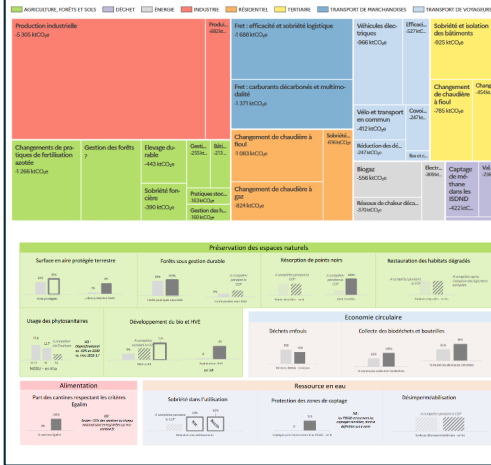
AGRICULTURE, FORÊTS ET SOLS DÉCHET ÉNERGIE INDUSTRIE RÉSIDENTIEL TERTIAIRE TRANSPORT DE MARCHANDISES TRANSPORT DE VOYAGEURS

Production industrielle
-5 305 ktCO₂e

Produ...
-482 kt...

Fret : efficacité et sobriété logistique
-1 688 ktCO₂e

Véhicules électriques
-966 ktCO₂e

Effica...
-527 ktC...

Sobriété et isolation des bâtiments
-925 ktCO₂e

Fret : carburants décarbonés et multimodalité
-1 371 ktCO₂e

Changement de chaudière à fioul
-765 ktCO₂e

Chang...
-454 kt...

Vélo et transport en commun
-812 ktCO₂e

Covoi...
-247 kt...

Réduction des dé...
-247 ktCO₂e

Changements de pratiques de fertilisation azotée
-1 266 ktCO₂e

Gestion des forêts
?

Elevage durable
-443 ktCO₂e

Gesti...
-255 kt...

Bâti...
-271 kt...

Changement de chaudière à fioul
-1 083 ktCO₂e

Sobriét...
-656 ktCO₂e

Sobriété foncière
-390 ktCO₂e

Pratiques stoc...
-153 ktCO₂e

Gestion des h...
-160 ktCO₂e

Changement de chaudière à gaz
-824 ktCO₂e

Biogaz
-556 ktCO₂e

Electr...
-369 kt...

Captage de méthane dans les ISDND
-422 ktC...

Val...
-29...

Réseaux de chaleur déco...
-370 ktCO₂e

Préservation des espaces naturels

Surface en aire protégée terrestre

Forêts sous gestion durable

Résorption de points noirs

Restauration des habitats dégradés

Usage des phytosanitaires

Développement du bio et HVE

Economie circulaire

Déchets enfouis

Collecte des biodéchets et bouteilles

Alimentation

Part des cantines respectant les critères Egalim

Ressource en eau

Sobriété dans l'utilisation

Protection des zones de captage

Désimperméabilisation